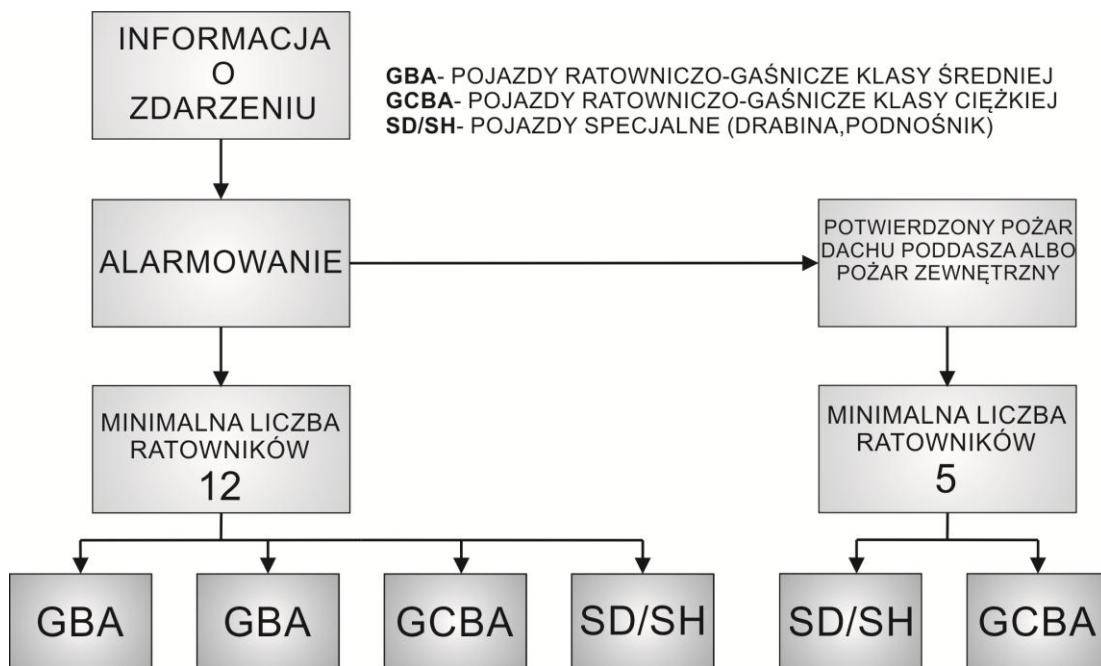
INFORMACJA O ZDARZENIU

GBA- POJAZDY RATOWNICZO-GAŚNICZE KLASY ŚREDNIEJ
GCBA- POJAZDY RATOWNICZO-GAŚNICZE KLASY CIĘŻKIEJ
SD/SH- POJAZDY SPECJALNE (DRABINA,PODNOŚNIK)

ALARMOWANIE

POTWIERDZONY POŻAR DACHU PODDASZA ALBO POŻAR ZEWNĘTRZNY

MINIMALNA LICZBA RATOWNIKÓW 12

MINIMALNA LICZBA RATOWNIKÓW 5

GBA

GBA

GCBA

SD/SH

SD/SH

GCBA